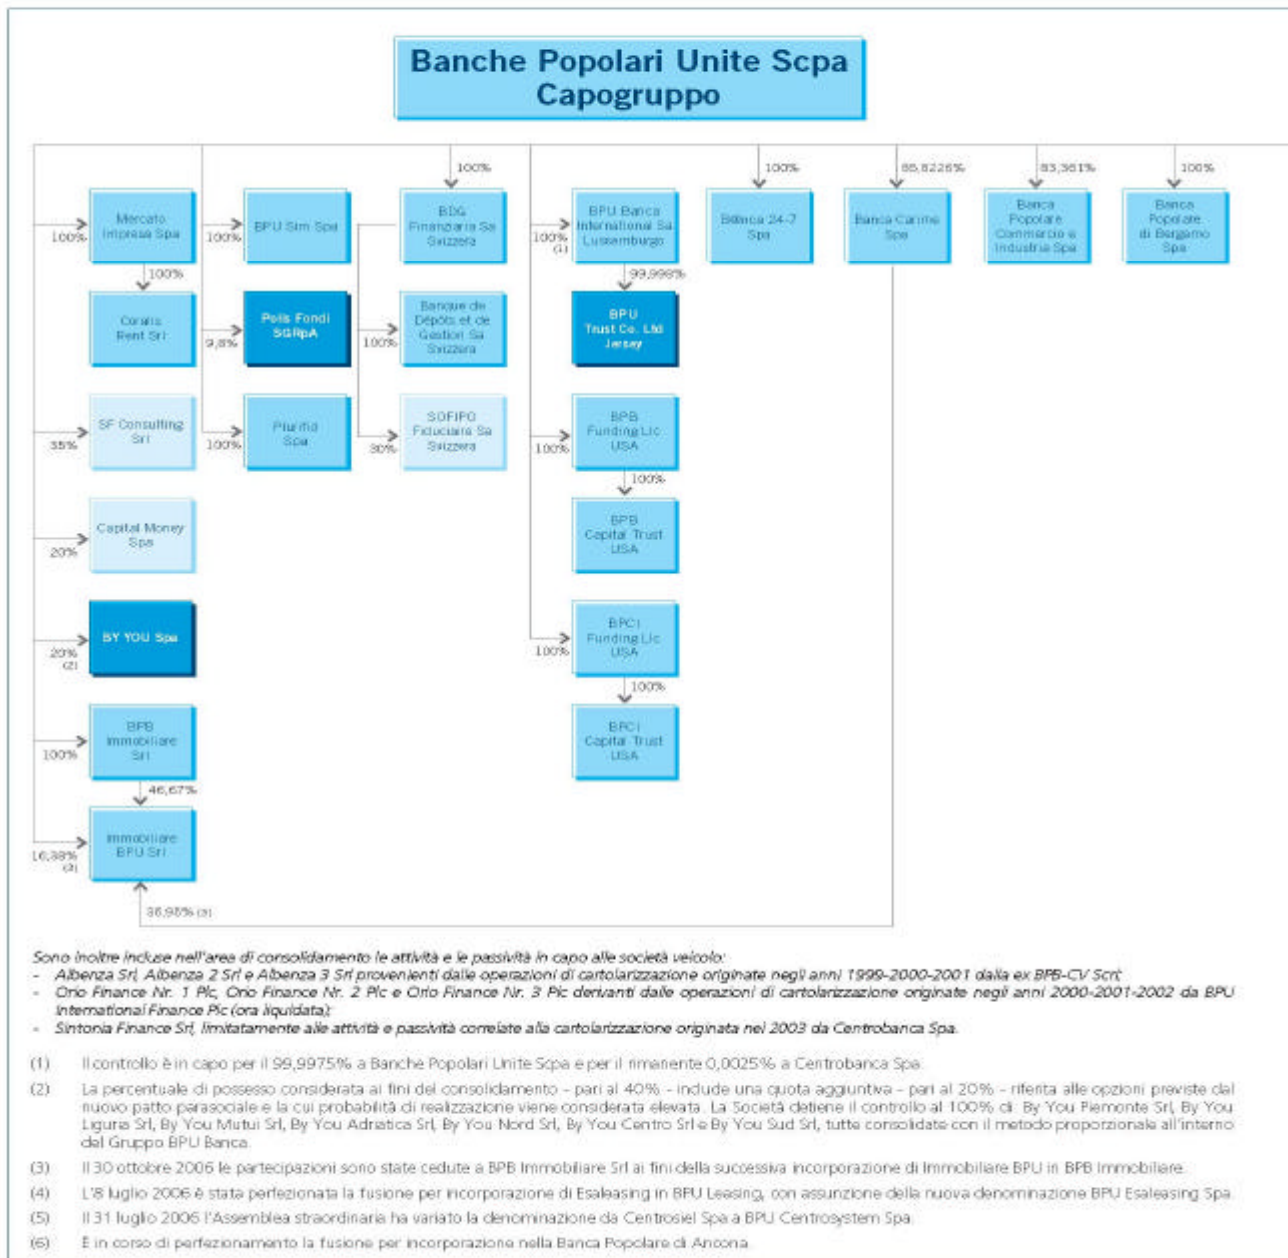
Banche Popolari Unite Scpa
Capogruppo

100%
Mercato Impresa Spa
100%
Coralis Rent Srl
35%
SF Consulting Srl
20%
Capital Money Spa
20% (2)
BY YOU Spa
100%
BPB Immobiliare Srl
46,67%
16,38% (3)
Immobiliare BPU Srl
36,95% (3)

100%
BPU Sim Spa
9,8%
Polis Fondi SGRpA
100%
Plurifid Spa

100%
BDG Finanziaria Sa Svizzera
100%
Banque de Dépôts et de Gestion Sa Svizzera
30%
SOFIPO Fiduciaire Sa Svizzera

100% (1)
BPU Banca International Sa Lussemburgo
99,998%
BPU Trust Co. Ltd Jersey
100%
BPB Funding Llc USA
100%
BPB Capital Trust USA
100%
BPCI Funding Llc USA
100%
BPCI Capital Trust USA

100%
Banca 24-7 Spa
86,8226%
Banca Carime Spa
83,361%
Banca Popolare Commercio e Industria Spa
100%
Banca Popolare di Bergamo Spa

Sono inoltre incluse nell'area di consolidamento le attività e le passività in capo alle società veicolo:
- Albenza Srl, Albenza 2 Srl e Albenza 3 Srl provenienti dalle operazioni di cartolarizzazione originate negli anni 1999-2000-2001 dalla ex BPB-CV Scrl;
- Orio Finance Nr. 1 Plc, Orio Finance Nr. 2 Plc e Orio Finance Nr. 3 Plc derivanti dalle operazioni di cartolarizzazione originate negli anni 2000-2001-2002 da BPU International Finance Plc (ora liquidata);
- Sintonia Finance Srl, limitatamente alle attività e passività correlate alla cartolarizzazione originata nel 2003 da Centrobanca Spa.

(1) Il controllo è in capo per il 99,9975% a Banche Popolari Unite Scpa e per il rimanente 0,0025% a Centrobanca Spa.
(2) La percentuale di possesso considerata ai fini del consolidamento - pari al 40% - include una quota aggiuntiva - pari al 20% - riferita alle opzioni previste dal nuovo patto parasociale e la cui probabilità di realizzazione viene considerata elevata. La Società detiene il controllo al 100% di: By You Piemonte Srl, By You Liguria Srl, By You Mutui Srl, By You Adriatica Srl, By You Nord Srl, By You Centro Srl e By You Sud Srl, tutte consolidate con il metodo proporzionale all'interno del Gruppo BPU Banca.
(3) Il 30 ottobre 2006 le partecipazioni sono state cedute a BPB Immobiliare Srl ai fini della successiva incorporazione di Immobiliare BPU in BPB Immobiliare.
(4) L'8 luglio 2006 è stata perfezionata la fusione per incorporazione di Esaleasing in BPU Leasing, con assunzione della nuova denominazione BPU Esaleasing Spa.
(5) Il 31 luglio 2006 l'Assemblea straordinaria ha variato la denominazione da Centrosiel Spa a BPU Centrosystem Spa.
(6) È in corso di perfezionamento la fusione per incorporazione nella Banca Popolare di Ancona.